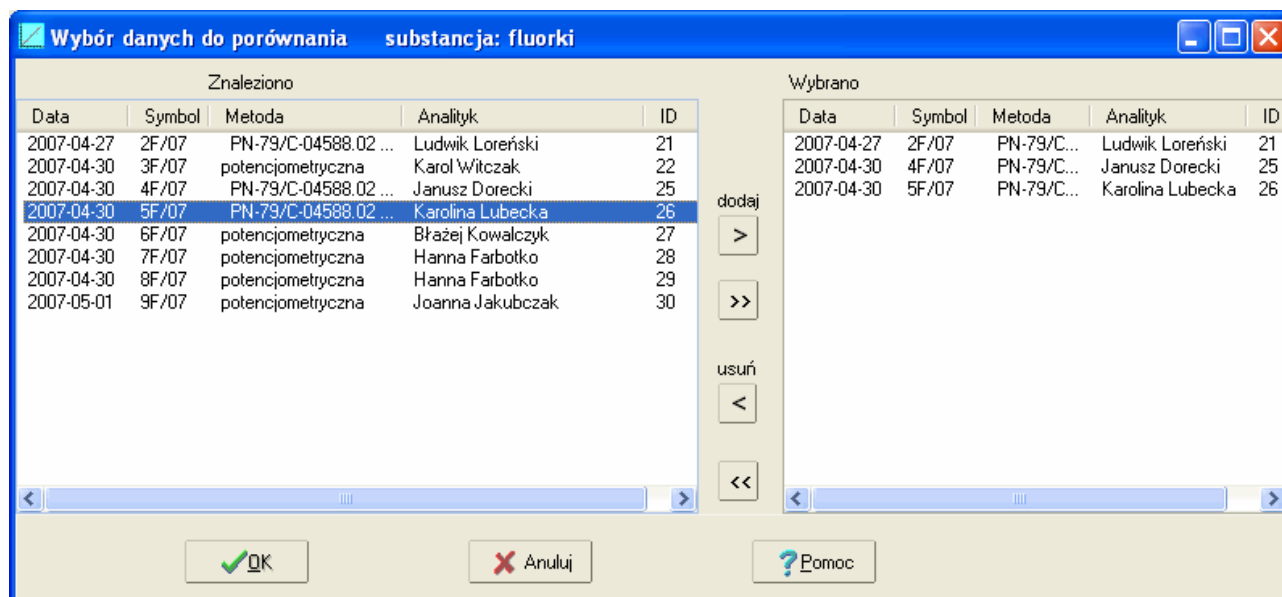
Wybór danych do porównania substancja: fluorki

Znaleziono

| Data | Symbol | Metoda | Analityk | ID |
|---|---|---|---|---|
| 2007-04-27 | 2F/07 | PN-79/C-04588.02 ... | Ludwik Loreński | 21 |
| 2007-04-30 | 3F/07 | potencjometryczna | Karol Witczak | 22 |
| 2007-04-30 | 4F/07 | PN-79/C-04588.02 ... | Janusz Dorecki | 25 |
| 2007-04-30 | 5F/07 | PN-79/C-04588.02 ... | Karolina Lubecka | 26 |
| 2007-04-30 | 6F/07 | potencjometryczna | Błażej Kowalczyk | 27 |
| 2007-04-30 | 7F/07 | potencjometryczna | Hanna Farbotko | 28 |
| 2007-04-30 | 8F/07 | potencjometryczna | Hanna Farbotko | 29 |
| 2007-05-01 | 9F/07 | potencjometryczna | Joanna Jakubczak | 30 |

dodaj
>
>>
usuń
<
<<

Wybrano

| Data | Symbol | Metoda | Analityk | ID |
|---|---|---|---|---|
| 2007-04-27 | 2F/07 | PN-79/C... | Ludwik Loreński | 21 |
| 2007-04-30 | 4F/07 | PN-79/C... | Janusz Dorecki | 25 |
| 2007-04-30 | 5F/07 | PN-79/C... | Karolina Lubecka | 26 |

OK Anuluj Pomoc